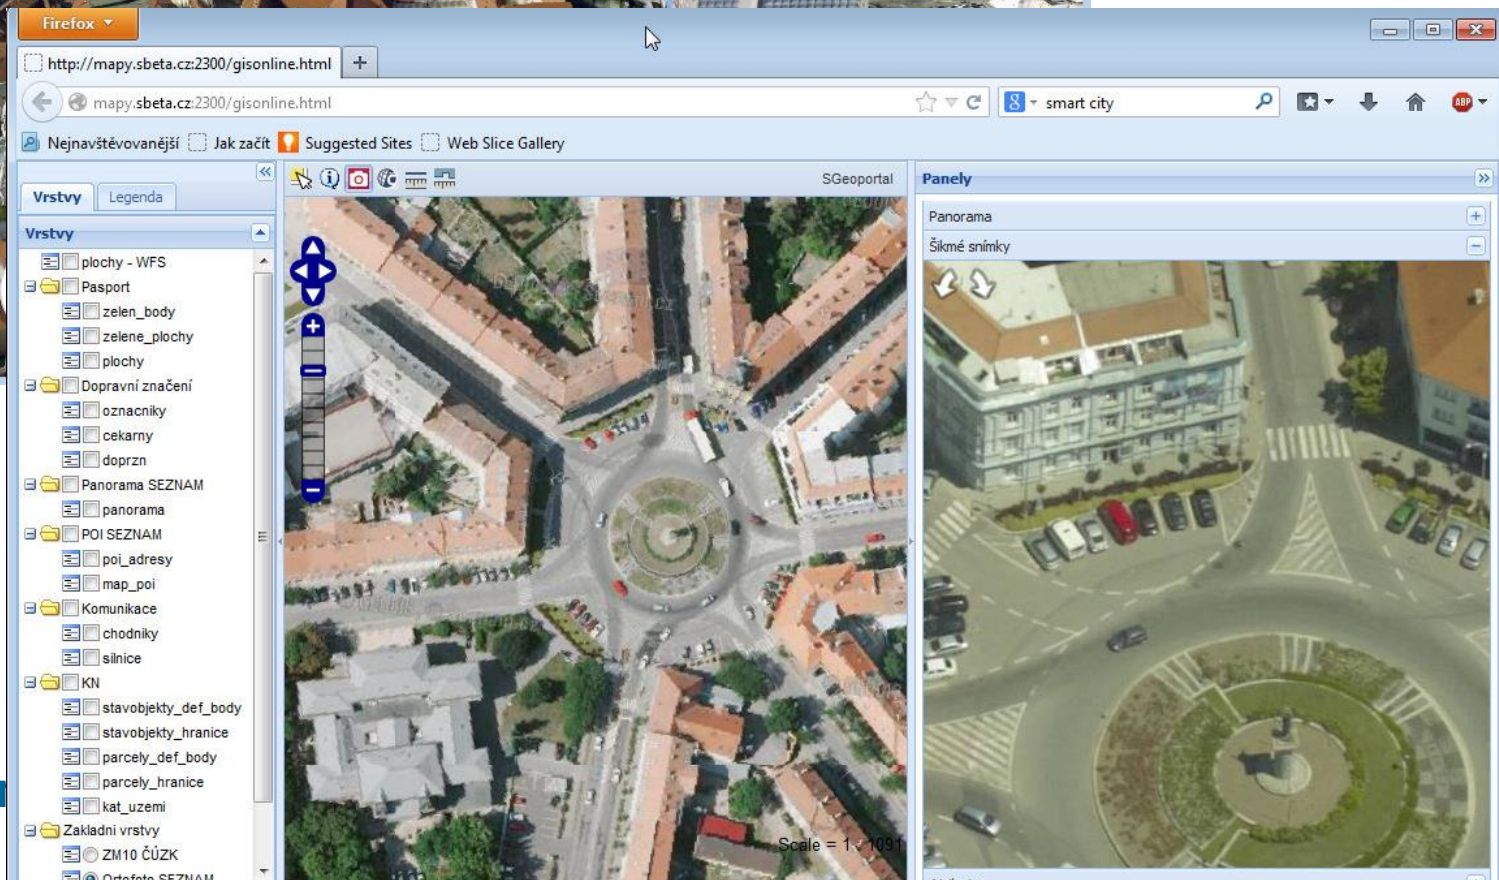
Firefox

http://mapy.sbeta.cz:2300/gisonline.html

mapy.sbeta.cz:2300/gisonline.html

smart city

Nejnavštěvovanější Jak začít Suggested Sites Web Slice Gallery

Vrstvy Legenda

Vrstvy

plochy - WFS
Pasport
zelen_body
zelene_plochy
plochy
Dopravní značení
oznacniky
cekarny
doprzn
Panorama SEZNAM
panorama
POI SEZNAM
poi_adresy
map_poi
Komunikace
chodniky
silnice
KN
stavobjekty_def_body
stavobjekty_hranice
parcely_def_body
parcely_hranice
kat_uzemi
Zakladni vrstvy
ZM10 ČÚZK
Ortofoto SEZNAM

SGeoportal

Scale = 1 : 1091

Panely

Panorama

Šikmé snímky